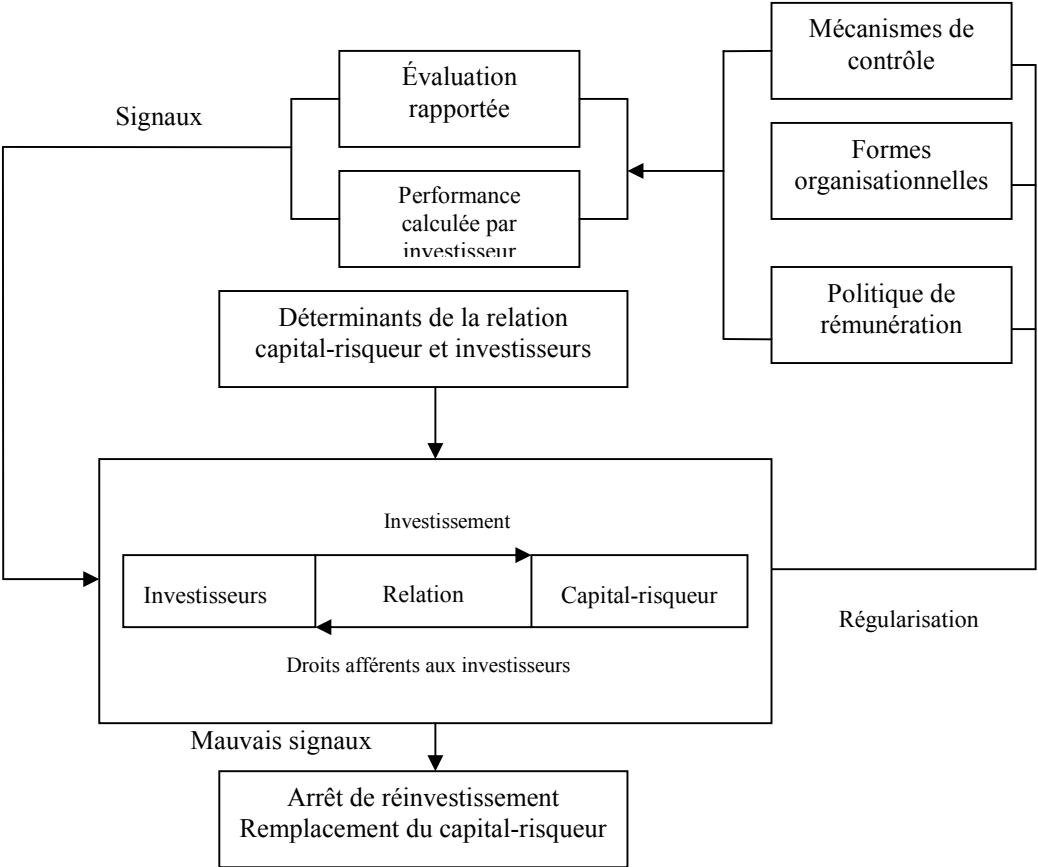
Mécanismes de contrôle

Évaluation rapportée

Signaux

Formes organisationnelles

Performance calculée par investisseur

Politique de rémunération

Déterminants de la relation capital-risqueur et investisseurs

Investissement

Investisseurs

Relation

Capital-risqueur

Régularisation

Droits afférents aux investisseurs

Mauvais signaux

Arrêt de réinvestissement
Remplacement du capital-risqueur